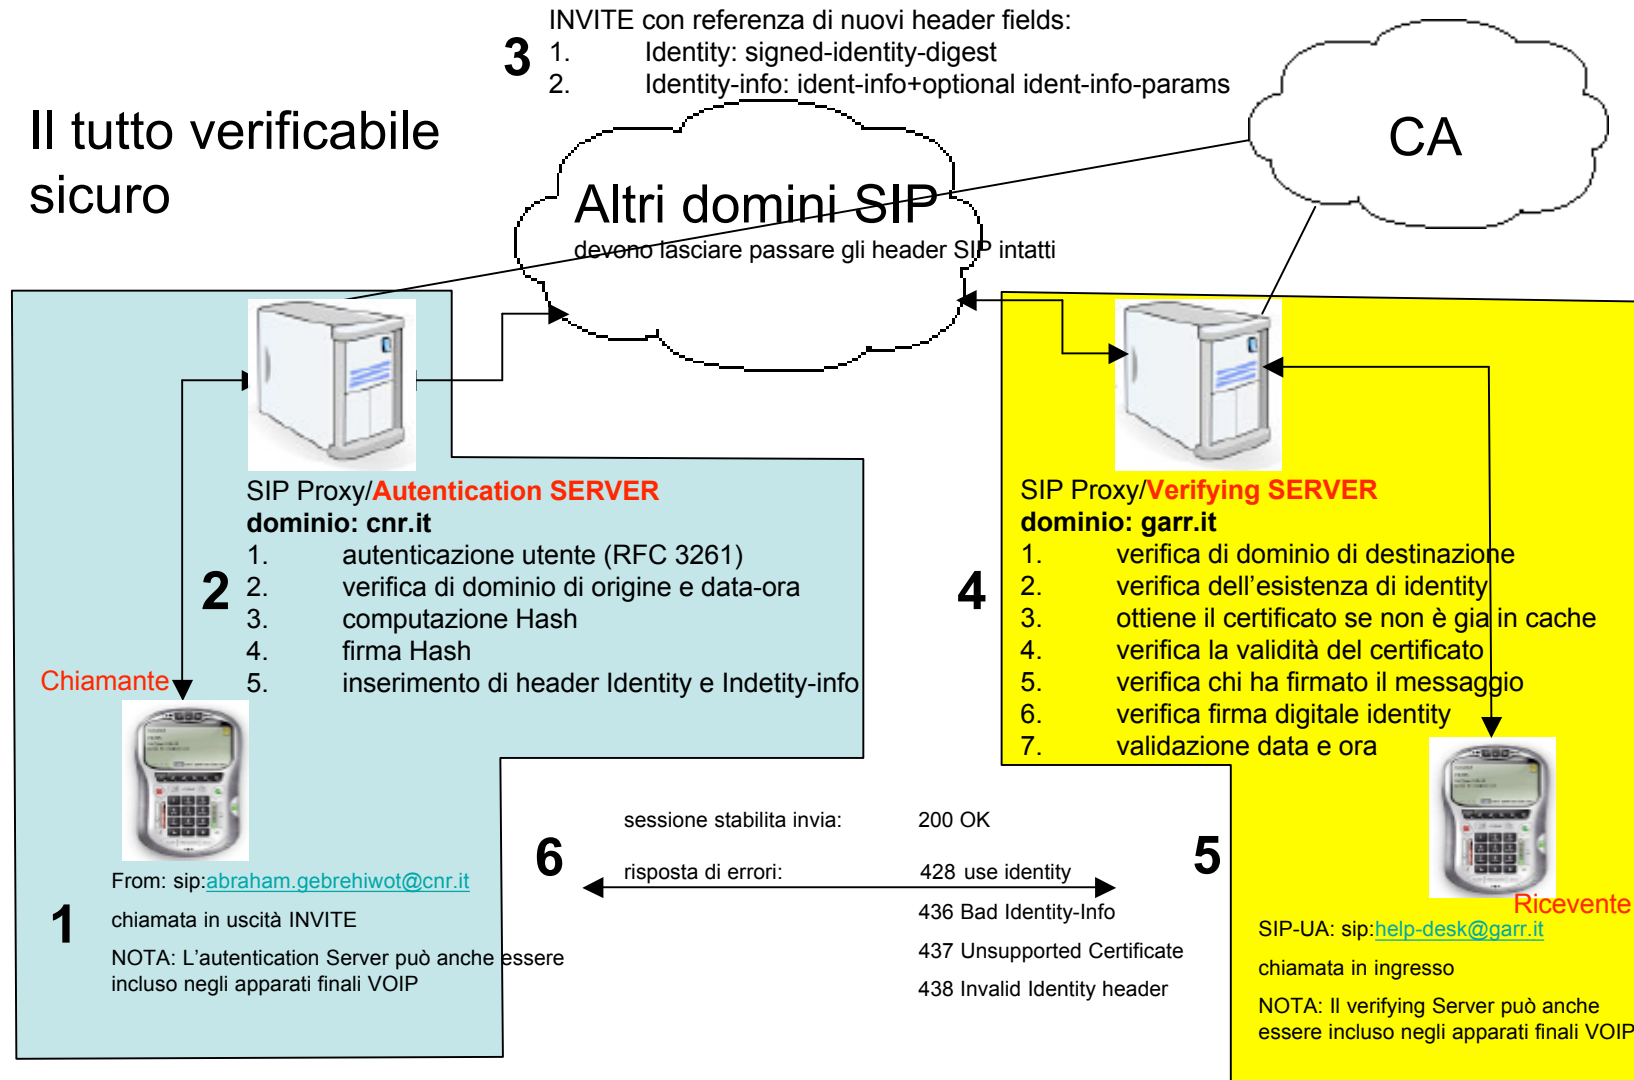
3 INVITE con referenza di nuovi header fields:
1. Identity: signed-identity-digest
2. Identity-info: ident-info+optional ident-info-params

Il tutto verificabile sicuro

CA

Altri domini SIP
devono lasciare passare gli header SIP intatti

SIP Proxy/Autentication SERVER
dominio: cnr.it
2
1. autenticazione utente (RFC 3261)
2. verifica di dominio di origine e data-ora
3. computazione Hash
4. firma Hash
5. inserimento di header Identity e Indetity-info

Chiamante

SIP Proxy/Verifying SERVER
dominio: garr.it
4
1. verifica di dominio di destinazione
2. verifica dell'esistenza di identity
3. ottiene il certificato se non è gia in cache
4. verifica la validità del certificato
5. verifica chi ha firmato il messaggio
6. verifica firma digitale identity
7. validazione data e ora

6
sessione stabilita invia: 200 OK
risposta di errori: 428 use identity
436 Bad Identity-Info
437 Unsupported Certificate
438 Invalid Identity header
5

From: sip:abraham.gebrehiwot@cnr.it
1
chiamata in uscità INVITE
NOTA: L'autentication Server può anche essere incluso negli apparati finali VOIP

Ricevente
SIP-UA: sip:help-desk@garr.it
chiamata in ingresso
NOTA: Il verifying Server può anche essere incluso negli apparati finali VOIP